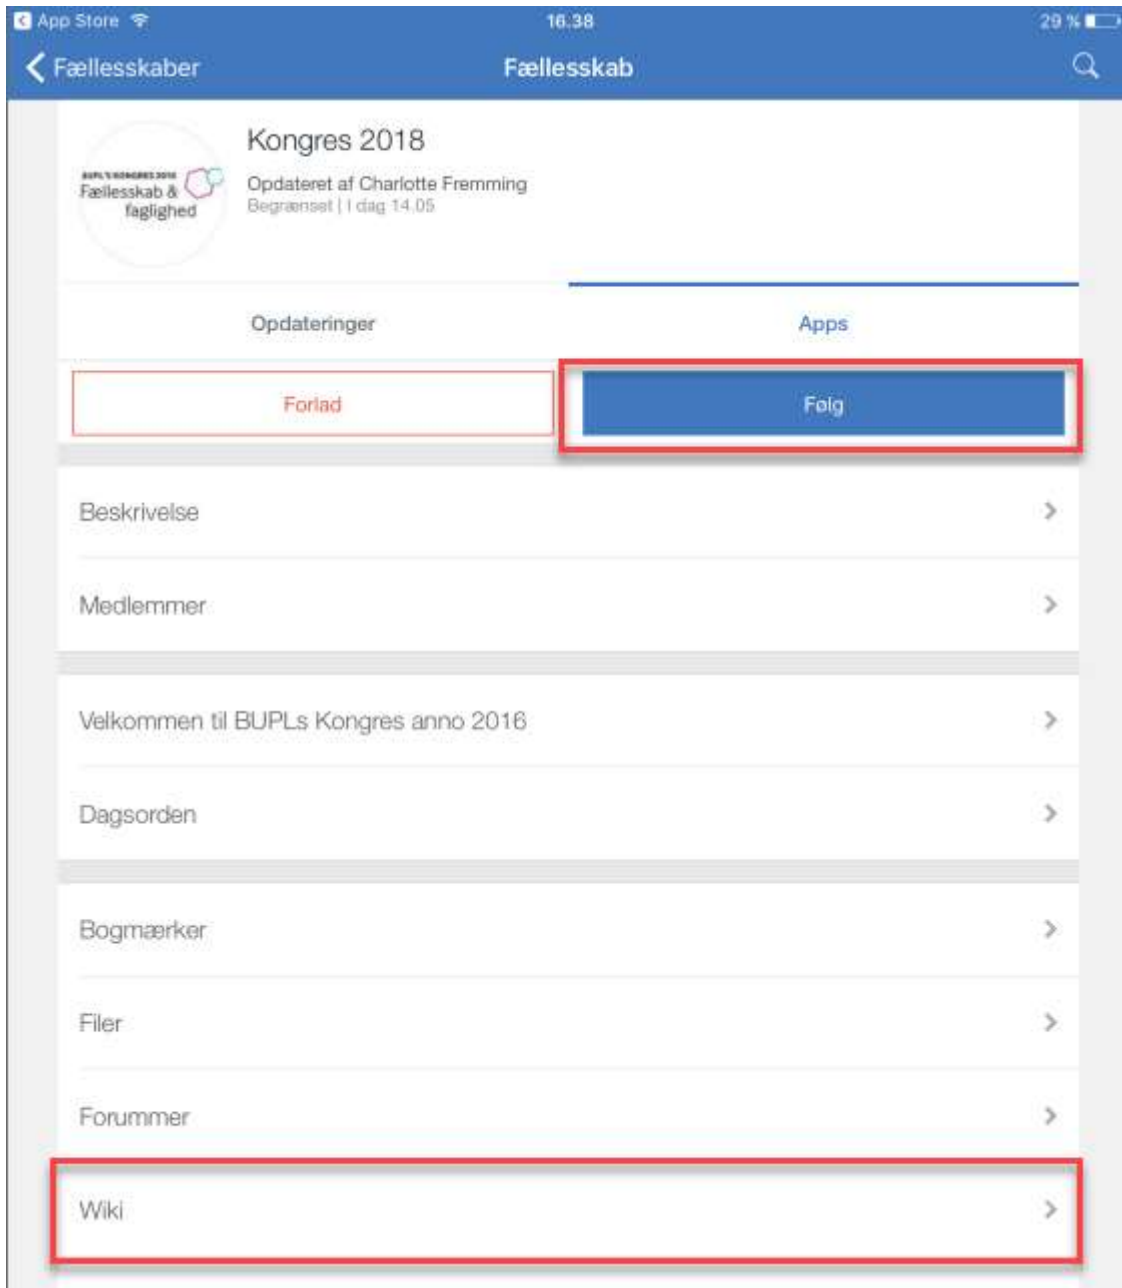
App Store 16.38 29 %

Fællesskaber Fællesskab

BUPL'S KONGRES 2016 Fællesskab & faglighed

Kongres 2018

Opdateret af Charlotte Fremming

Begrænset | I dag 14.05

Opdateringer

Apps

Forlad

Følg

Beskrivelse

Medlemmer

Velkommen til BUPLs Kongres anno 2016

Dagsorden

Bogmærker

Filer

Forummer

Wiki